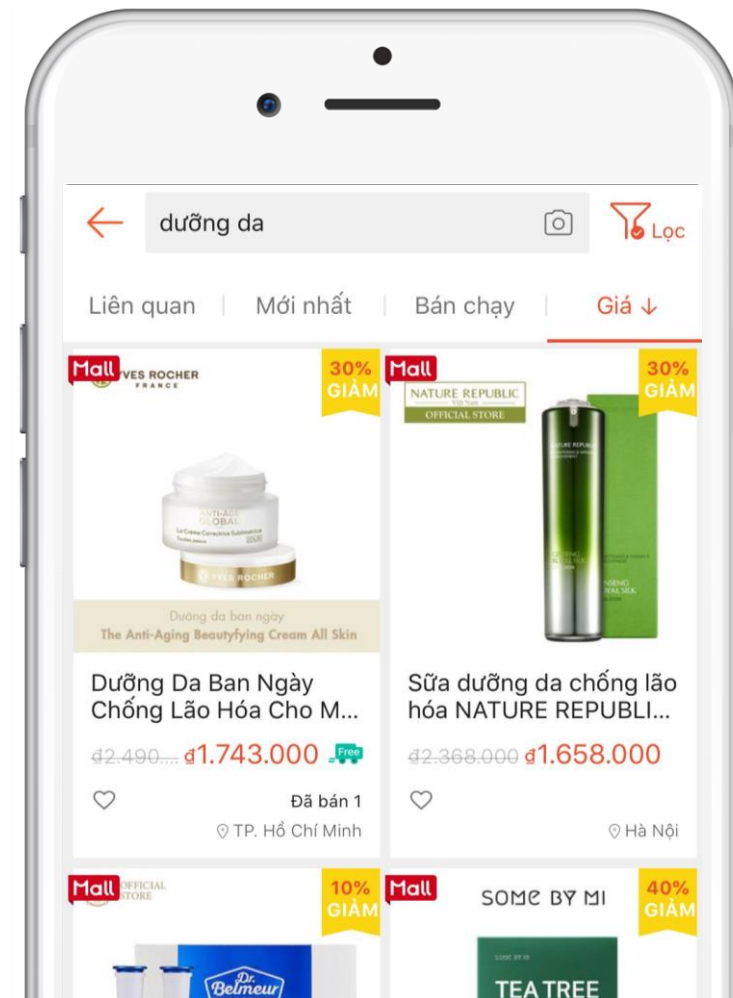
dưỡng da

Lọc

Liên quan | Mới nhất | Bán chạy | Giá ↓

Mall YVES ROCHER FRANCE

30% GIẢM

ANTI-AGE GLOBAL

YVES ROCHER

Dưỡng da ban ngày
The Anti-Aging Beautyfying Cream All Skin

Dưỡng Da Ban Ngày Chống Lão Hóa Cho M...

₫2.490... ₫1.743.000 Free

Đã bán 1

TP. Hồ Chí Minh

Mall NATURE REPUBLIC Viet Nam OFFICIAL STORE

30% GIẢM

Sữa dưỡng da chống lão hóa NATURE REPUBLI...

₫2.368.000 ₫1.658.000

Hà Nội

Mall OFFICIAL STORE

10% GIẢM

Dr. Belmeur

Mall SOME BY MI

40% GIẢM

TEA TREE